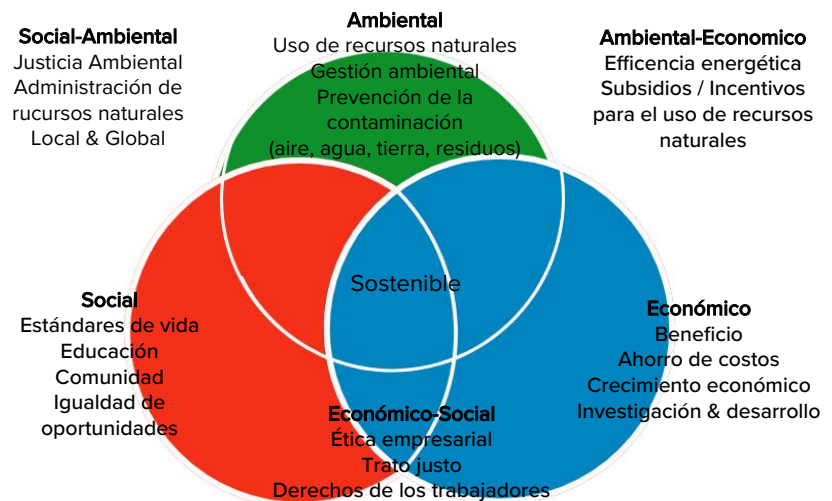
Social-Ambiental
Justicia Ambiental
Administración de rucursos naturales
Local & Global

Ambiental
Uso de recursos naturales
Gestión ambiental
Prevención de la contaminación
(aire, agua, tierra, residuos)

Ambiental-Economico
Efficencia energética
Subsidios / Incentivos para el uso de recursos naturales

Sostenible

Social
Estándares de vida
Educación
Comunidad
Igualdad de oportunidades

Económico
Beneficio
Ahorro de costos
Crecimiento económico
Investigación & desarrollo

Económico-Social
Ética empresarial
Trato justo
Derechos de los trabajadores